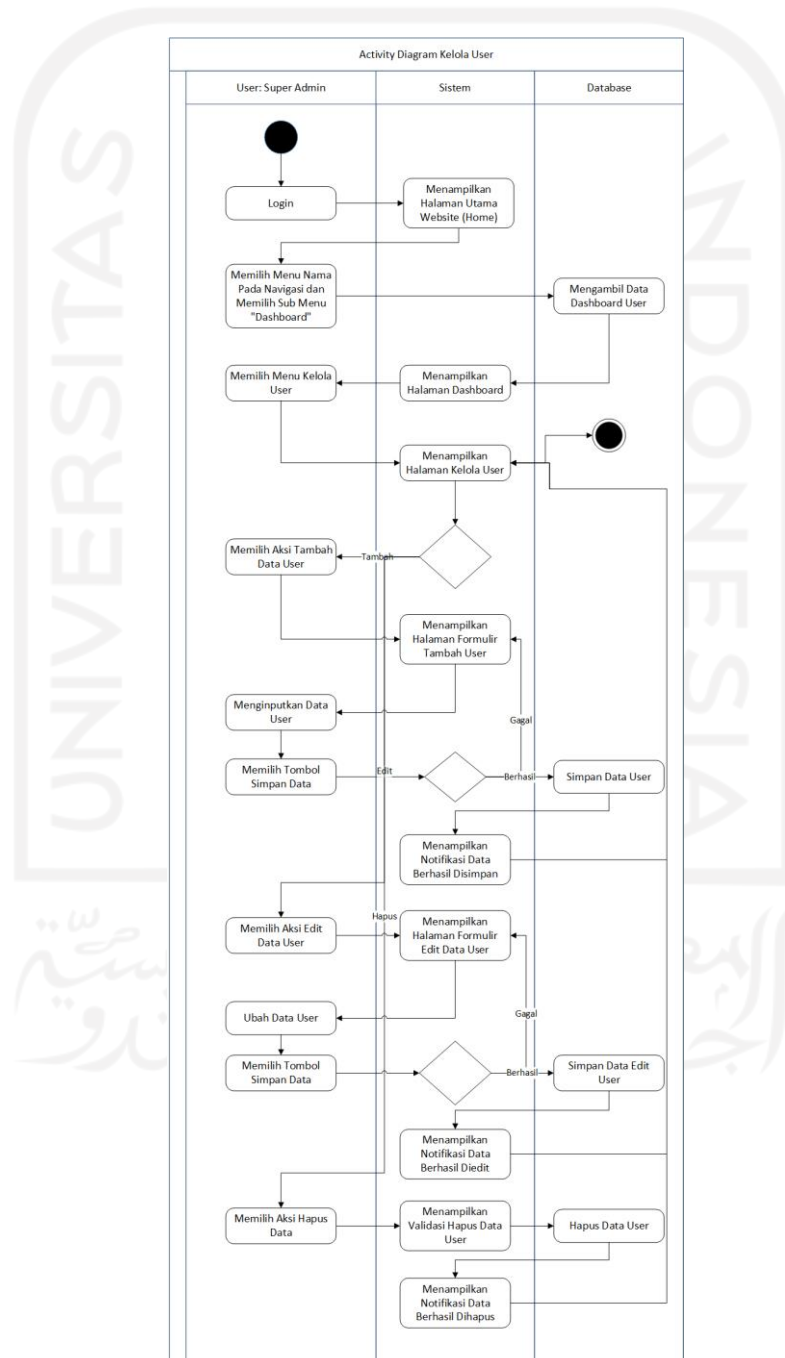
Activity Diagram Kelola User

User: Super Admin

Sistem

Database

Login

Menampilkan Halaman Utama Website (Home)

Memilih Menu Nama Pada Navigasi dan Memilih Sub Menu "Dashboard"

Mengambil Data Dashboard User

Memilih Menu Kelola User

Menampilkan Halaman Dashboard

Menampilkan Halaman Kelola User

Memilih Aksi Tambah Data User

Tambah

Menampilkan Halaman Formulir Tambah User

Menginputkan Data User

Gagal

Memilih Tombol Simpan Data

Edit

Berhasil

Simpan Data User

Menampilkan Notifikasi Data Berhasil Disimpan

Hapus

Memilih Aksi Edit Data User

Menampilkan Halaman Formulir Edit Data User

Ubah Data User

Gagal

Memilih Tombol Simpan Data

Berhasil

Simpan Data Edit User

Menampilkan Notifikasi Data Berhasil Diedit

Memilih Aksi Hapus Data

Menampilkan Validasi Hapus Data User

Hapus Data User

Menampilkan Notifikasi Data Berhasil Dihapus